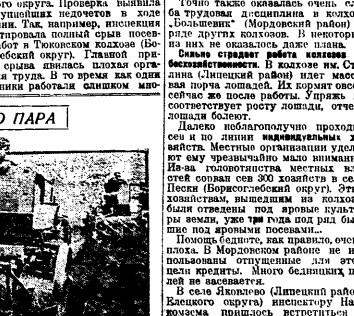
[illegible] округа. Проверка выявила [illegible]ущенных недочетов в ходе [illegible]нии. Так, например, инспекция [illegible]тировала полный срыв посев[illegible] в Тюковском колхозе (Бо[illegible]ебский округ). Главной при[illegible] срыва явилась плохая орга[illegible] труда. В то время как одни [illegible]ники работали слишком мно-

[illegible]О ПАРА

Точно также оказалась очень сл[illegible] ба трудовая дисциплина в колхо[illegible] „Большевик" (Мордовский район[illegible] ряде других колхозов. В некоторых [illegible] из них не оказалось даже плана.

Сильно страдает работа колхозов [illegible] бесхозяйственности. В колхозе им. Ст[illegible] лина (Липецкий район) идет масс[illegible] вая порча лошадей. Их кормят сво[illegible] сейчас не вполне регулярно. Упряжь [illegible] соответствует росту лошади, отче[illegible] лошади болеют.

Далеко неблагополучно проходи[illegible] сев и по линии индивидуальных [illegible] вайств. Местные организации удел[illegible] ют ему чрезвычайно мало внимани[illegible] Из-за головотяпства местных вл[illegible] стей сорван сев 300 хозяйств в се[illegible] Пески (Борисоглебский округ). Эт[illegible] хозяйствам, выбывшим из колхоз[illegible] были отведены под яровые культ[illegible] ры земли, уже три года под ряд быв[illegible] шие под яровыми посевами.

Помощь бедноте, как правило, оче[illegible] плоха. В Мордовском районе не и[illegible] пользованы отпущенные для эт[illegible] цели кредиты. Много бедняцких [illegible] лей не засевается.

В селе Яковлево (Липецкий рай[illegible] Елецкого округа) инспектору На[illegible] комзема пришлось встретиться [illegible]